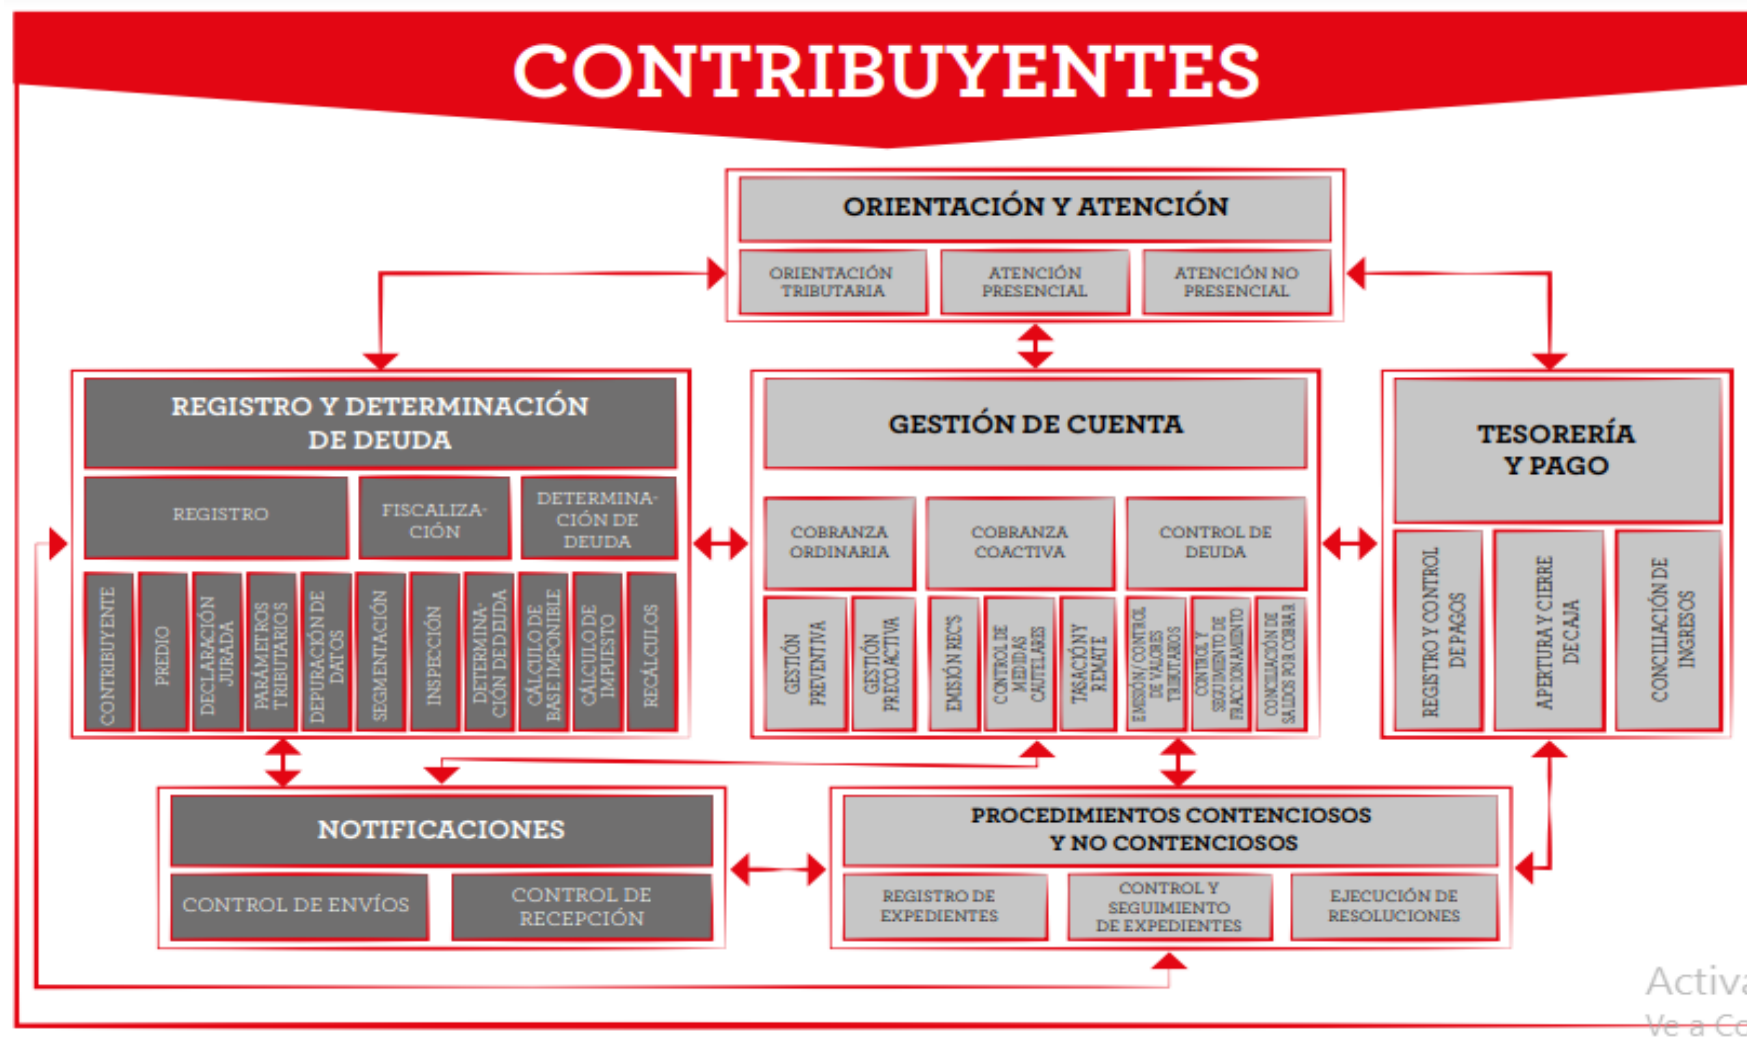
CONTRIBUYENTES

ORIENTACIÓN Y ATENCIÓN

ORIENTACIÓN TRIBUTARIA

ATENCIÓN PRESENCIAL

ATENCIÓN NO PRESENCIAL

REGISTRO Y DETERMINACIÓN DE DEUDA

REGISTRO

FISCALIZACIÓN

DETERMINACIÓN DE DEUDA

CONTRIBUYENTE

PREDIO

DECLARACIÓN JURADA

PARÁMETROS TRIBUTARIOS

DEPURACIÓN DE DATOS

SEGMENTACIÓN

INSPECCIÓN

DETERMINACIÓN DE DEUDA

CÁLCULO DE BASE IMPONIBLE

CÁLCULO DE IMPUESTO

RECÁLCULOS

GESTIÓN DE CUENTA

COBRANZA ORDINARIA

COBRANZA COACTIVA

CONTROL DE DEUDA

GESTIÓN PREVENTIVA

GESTIÓN PRECOACTIVA

EMISIÓN REC'S

CONTROL DE MEDIDAS CAUTELARES

TASACIÓN Y REMATE

EMISIÓN / CONTROL DE VALORES TRIBUTARIOS

CONTROL Y SEGUIMIENTO DE FRACCIONAMIENTO

CONCILIACIÓN DE SALDOS POR COBRAR

TESORERÍA Y PAGO

REGISTRO Y CONTROL DE PAGOS

APERTURA Y CIERRE DE CAJA

CONCILIACIÓN DE INGRESOS

NOTIFICACIONES

CONTROL DE ENVÍOS

CONTROL DE RECEPCIÓN

PROCEDIMIENTOS CONTENCIOSOS Y NO CONTENCIOSOS

REGISTRO DE EXPEDIENTES

CONTROL Y SEGUIMIENTO DE EXPEDIENTES

EJECUCIÓN DE RESOLUCIONES

Activa
Ve a Co